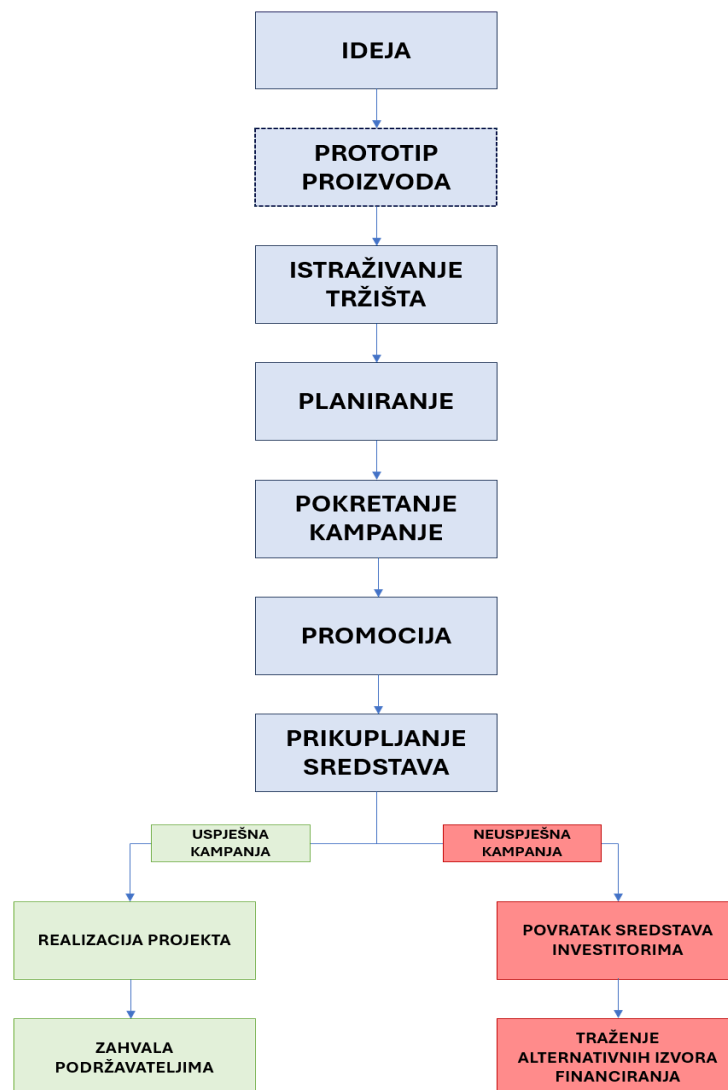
IDEJA

PROTOTIP PROIZVODA

ISTRAŽIVANJE TRŽIŠTA

PLANIRANJE

POKRETANJE KAMPANJE

PROMOCIJA

PRIKUPLJANJE SREDSTAVA

USPJEŠNA KAMPANJA

NEUSPJEŠNA KAMPANJA

REALIZACIJA PROJEKTA

POVRATAK SREDSTAVA INVESTITORIMA

ZAHVALA PODRŽAVATELJIMA

TRAŽENJE ALTERNATIVNIH IZVORA FINANCIRANJA